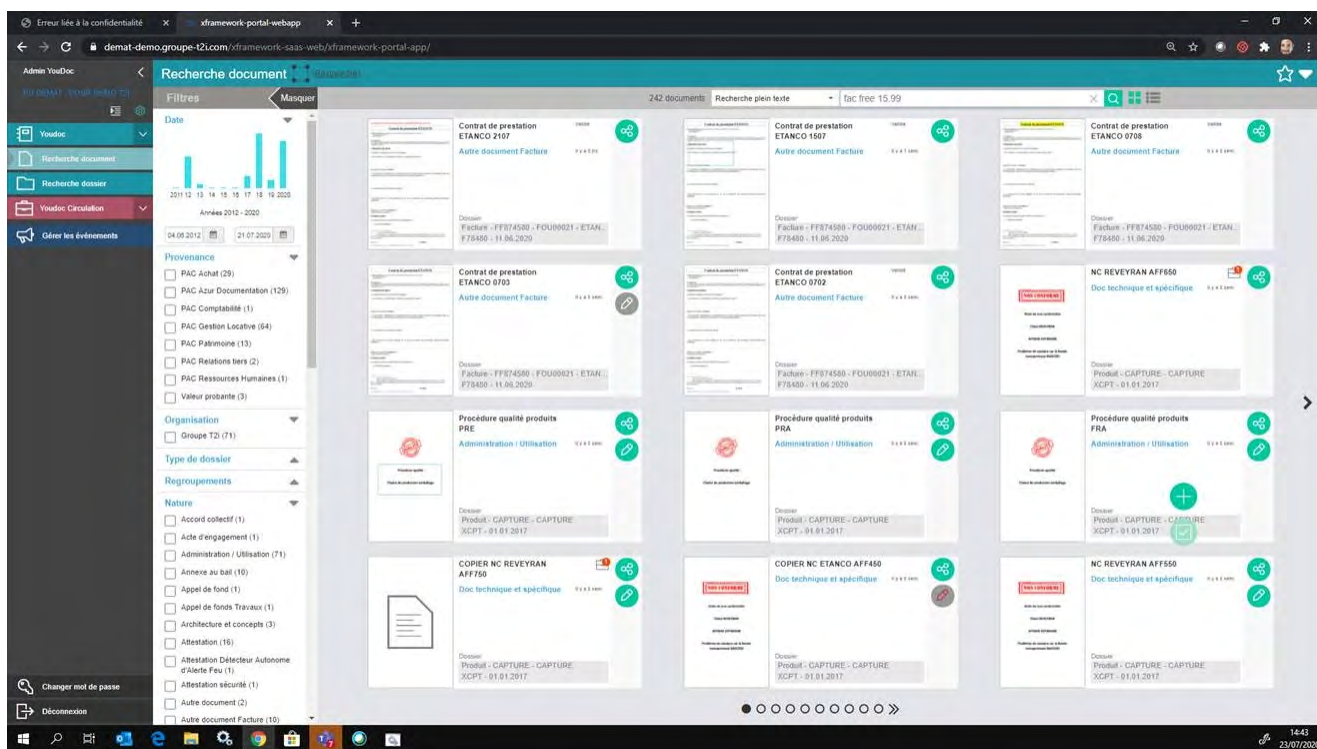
Erreur liée à la confidentialité × xframework-portal-webapp × +

demat-demo.groupe-t2i.com/xframework-saas-web/xframework-portal-app/

Admin YouDoc

Youdoc
Recherche document
Recherche dossier
Youdoc Circulation
Gérer les événements

Changer mot de passe
Déconnexion

Recherche document

Filtres
Masquer

Date
2011 12 13 14 15 16 17 18 19 2020
Années 2012 - 2020
04.06.2012 21.07.2020

Provenance
PAC Achat (29)
PAC Azur Documentation (129)
PAC Comptabilité (1)
PAC Gestion Locative (64)
PAC Patrimoine (13)
PAC Relations tiers (2)
PAC Ressources Humaines (1)
Valeur probante (3)

Organisation
Groupe T2I (71)

Type de dossier

Regroupements

Nature
Accord collectif (1)
Acte d'engagement (1)
Administration / Utilisation (71)
Annexe au bail (10)
Appel de fond (1)
Appel de fonds Travaux (1)
Architecture et concepts (3)
Attestation (16)
Attestation Détecteur Autonome d'Alerte Feu (1)
Attestation sécurité (1)
Autre document (2)
Autre document Facture (10)

242 documents Recherche plein texte fac free 15.99

Contrat de prestation ETANCO 2107
Autre document Facture
Dossier
Facture - FF874580 - FOU00021 - ETAN... F78480 - 11.06.2020

Contrat de prestation ETANCO 1507
Autre document Facture
Dossier
Facture - FF874580 - FOU00021 - ETAN... F78480 - 11.06.2020

Contrat de prestation ETANCO 0708
Autre document Facture
Dossier
Facture - FF874580 - FOU00021 - ETAN... F78480 - 11.06.2020

Contrat de prestation ETANCO 0703
Autre document Facture
Dossier
Facture - FF874580 - FOU00021 - ETAN... F78480 - 11.06.2020

Contrat de prestation ETANCO 0702
Autre document Facture
Dossier
Facture - FF874580 - FOU00021 - ETAN... F78480 - 11.06.2020

NC REVEYRAN AFF650
Doc technique et spécifique
Dossier
Produit - CAPTURE - CAPTURE XCPT - 01.01.2017

Procédure qualité produits PRE
Administration / Utilisation
Dossier
Produit - CAPTURE - CAPTURE XCPT - 01.01.2017

Procédure qualité produits PRA
Administration / Utilisation
Dossier
Produit - CAPTURE - CAPTURE XCPT - 01.01.2017

Procédure qualité produits FRA
Administration / Utilisation
Dossier
Produit - CAPTURE - CAPTURE XCPT - 01.01.2017

COPIER NC REVEYRAN AFF750
Doc technique et spécifique
Dossier
Produit - CAPTURE - CAPTURE XCPT - 01.01.2017

COPIER NC ETANCO AFF450
Doc technique et spécifique
Dossier
Produit - CAPTURE - CAPTURE XCPT - 01.01.2017

NC REVEYRAN AFF550
Doc technique et spécifique
Dossier
Produit - CAPTURE - CAPTURE XCPT - 01.01.2017

14:43
23/07/2020